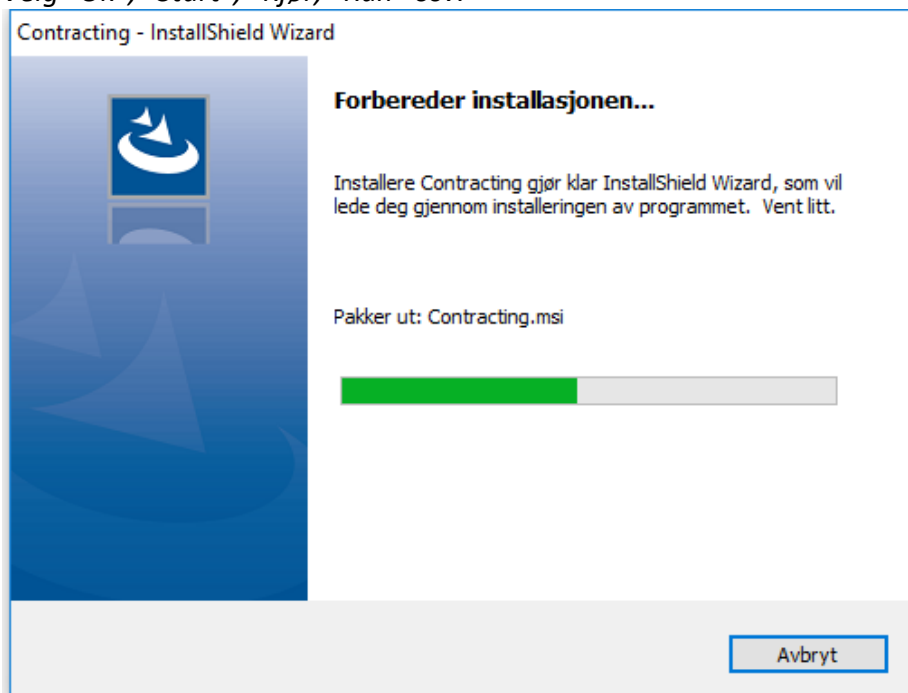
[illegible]

Contracting - InstallShield Wizard

Forbereder installasjonen...

Installere Contracting gjør klar InstallShield Wizard, som vil lede deg gjennom installeringen av programmet. Vent litt.

Pakker ut: Contracting.msi

Avbryt